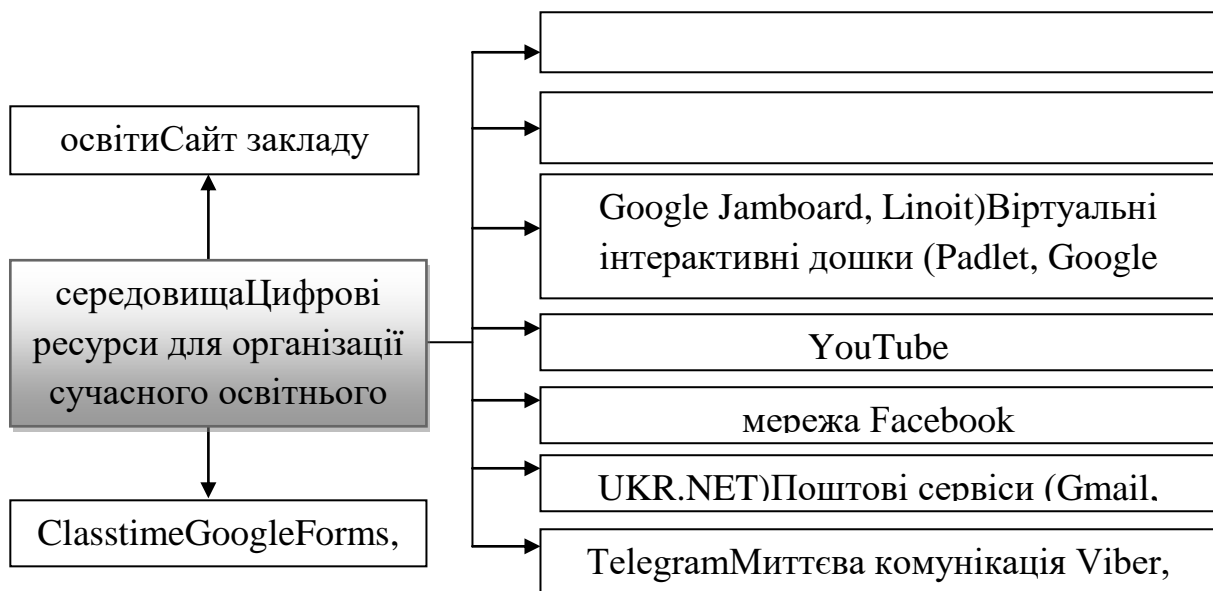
освітиСайт закладу

середовищаЦифрові ресурси для організації сучасного освітнього

ClasstimeGoogleForms,

Google Jamboard, Linoit)Віртуальні інтерактивні дошки (Padlet, Google

YouTube

мережа Facebook

UKR.NET)Поштові сервіси (Gmail,

TelegramМиттєва комунікація Viber,